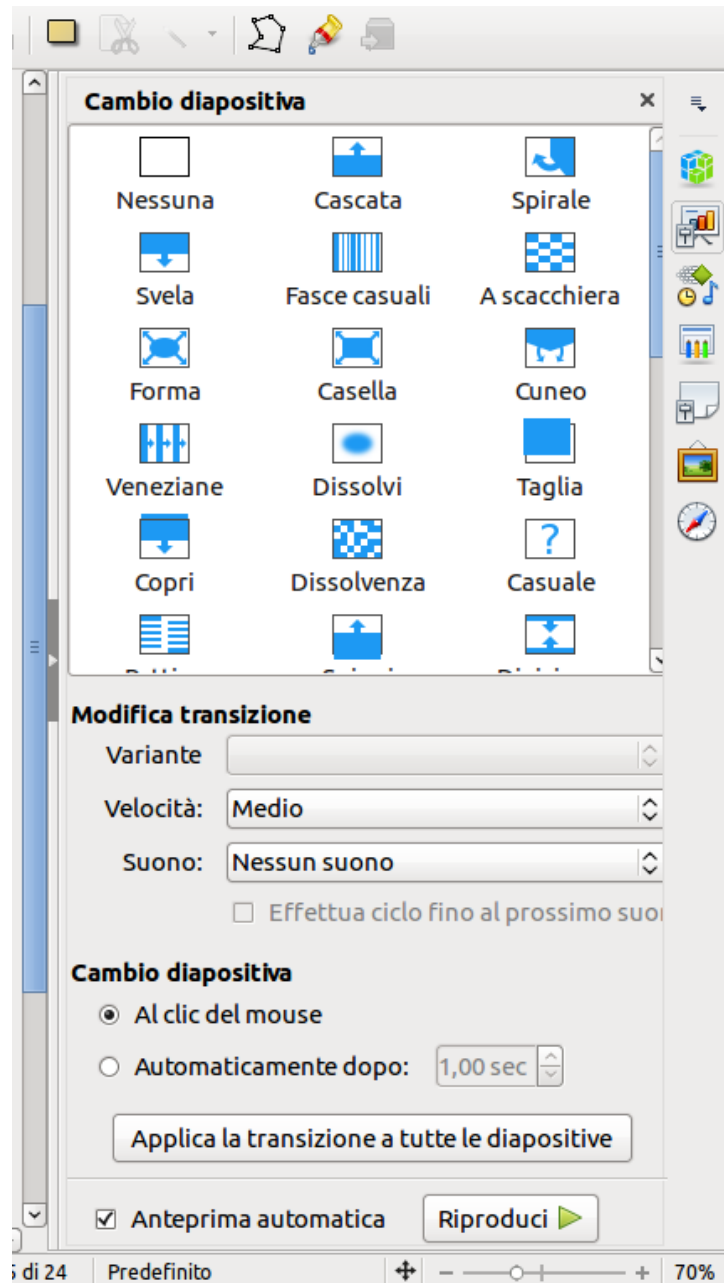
Cambio diapositiva

Nessuna
Cascata
Spirale
Svela
Fasce casuali
A scacchiera
Forma
Casella
Cuneo
Veneziane
Dissolvi
Taglia
Copri
Dissolvenza
Casuale
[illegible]
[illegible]
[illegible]

Modifica transizione
Variante
Velocità: Medio
Suono: Nessun suono
Effettua ciclo fino al prossimo suo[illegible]

Cambio diapositiva
Al clic del mouse
Automaticamente dopo: 1,00 sec

Applica la transizione a tutte le diapositive

Anteprima automatica
Riproduci

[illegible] di 24 Predefinito 70%